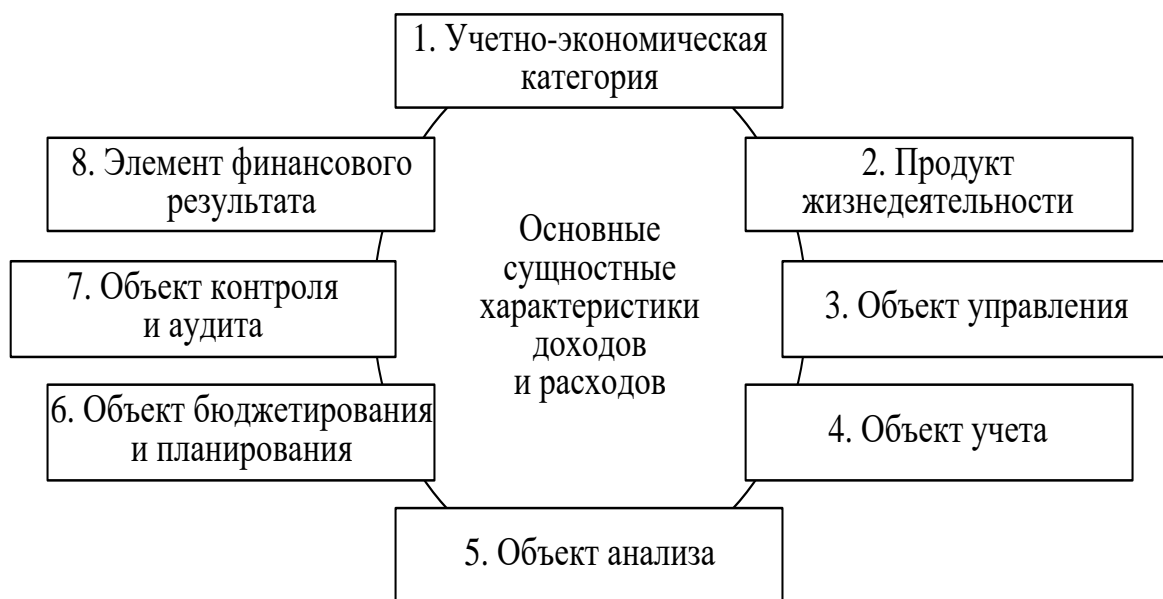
1. Учетно-экономическая категория

8. Элемент финансового результата

2. Продукт жизнедеятельности

Основные сущностные характеристики доходов и расходов

7. Объект контроля и аудита

3. Объект управления

6. Объект бюджетирования и планирования

4. Объект учета

5. Объект анализа